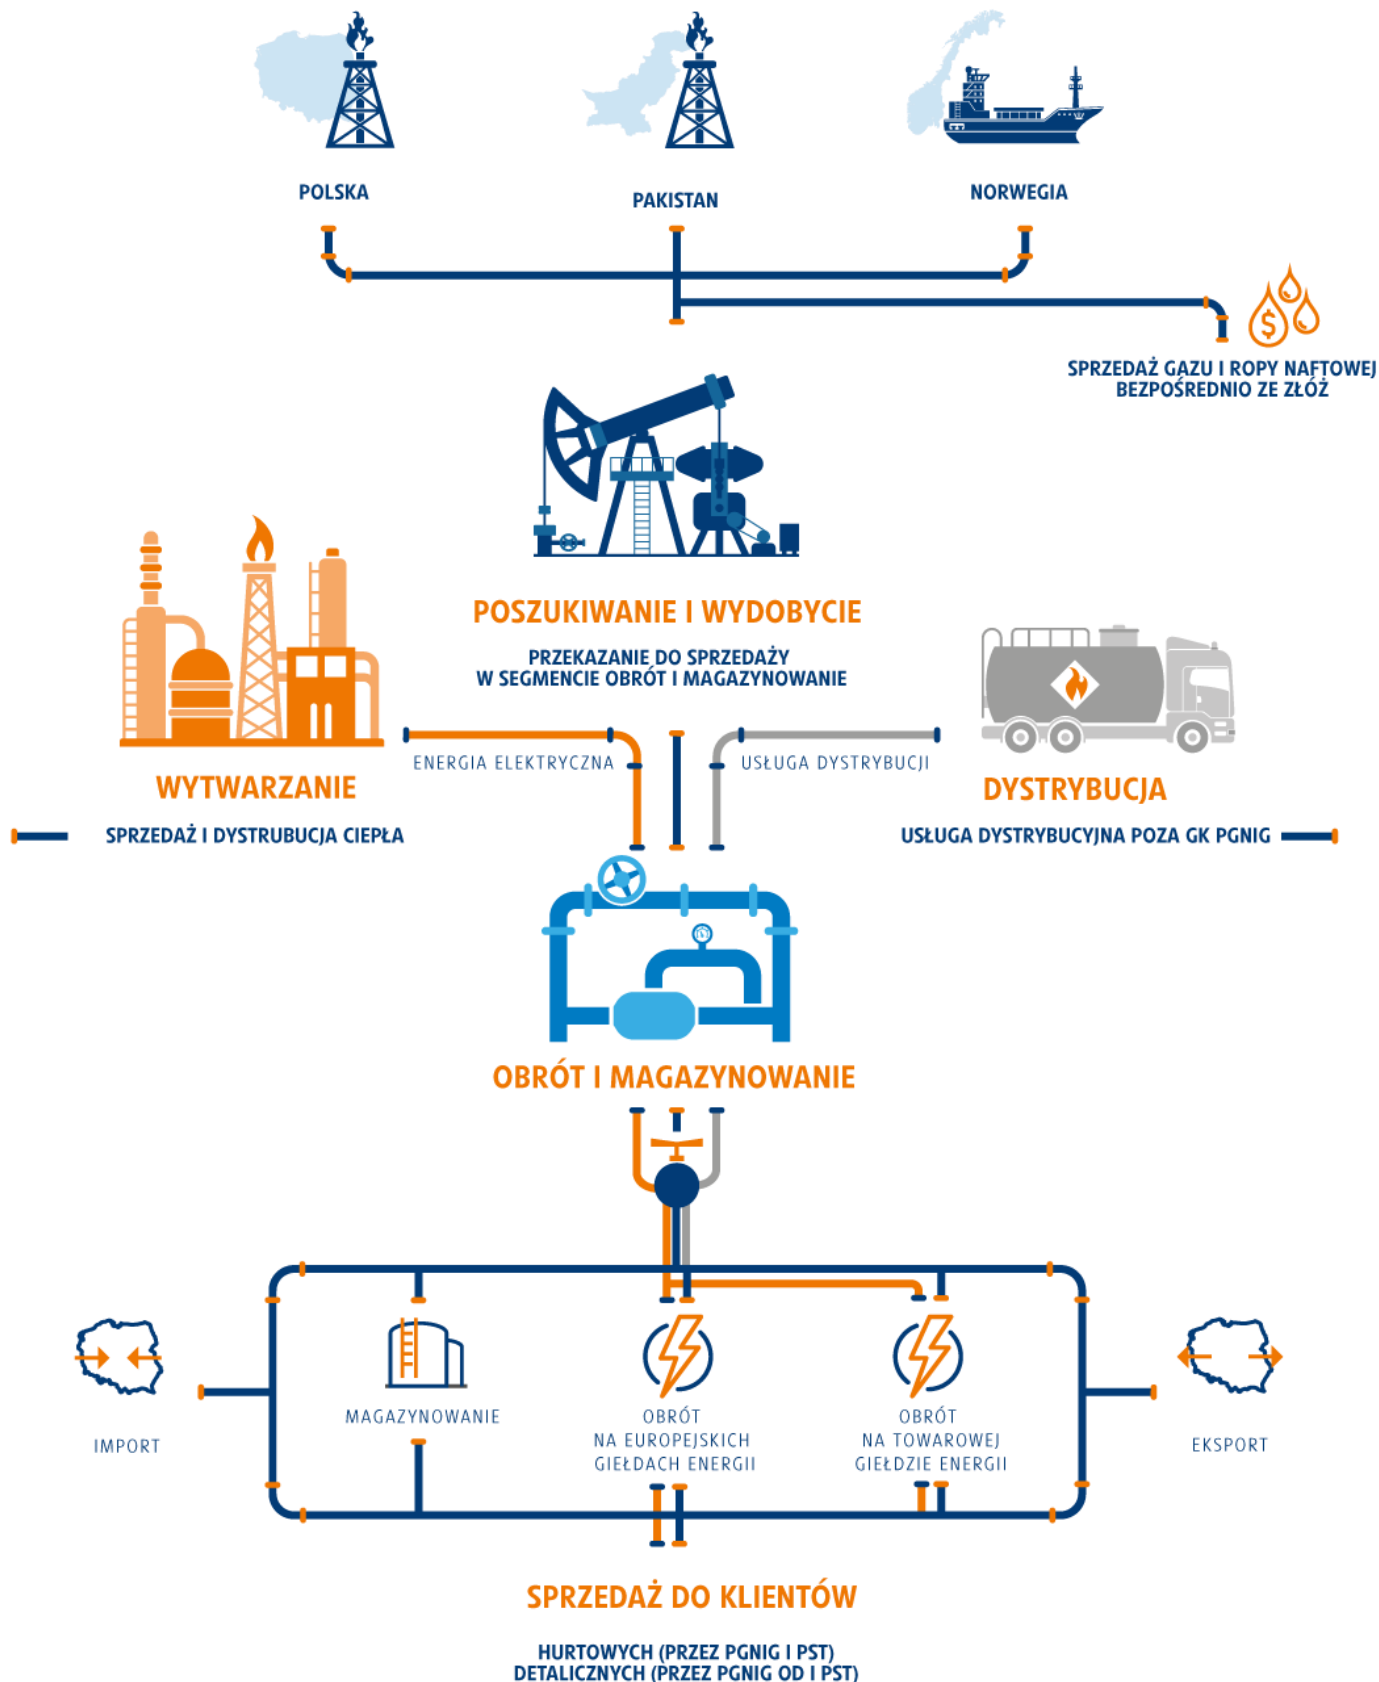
POLSKA

PAKISTAN

NORWEGIA

SPRZEDAŻ GAZU I ROPY NAFTOWEJ BEZPOŚREDNIO ZE ZŁÓŻ

POSZUKIWANIE I WYDOBYCIE

PRZEKAZANIE DO SPRZEDAŻY W SEGMENCIE OBRÓT I MAGAZYNOWANIE

ENERGIA ELEKTRYCZNA

USŁUGA DYSTRYBUCJI

WYTWARZANIE

SPRZEDAŻ I DYSTRUBUCJA CIEPŁA

DYSTRYBUCJA

USŁUGA DYSTRYBUCYJNA POZA GK PGNIG

OBRÓT I MAGAZYNOWANIE

IMPORT

MAGAZYNOWANIE

OBRÓT NA EUROPEJSKICH GIEŁDACH ENERGII

OBRÓT NA TOWAROWEJ GIEŁDZIE ENERGII

EKSPORT

SPRZEDAŻ DO KLIENTÓW

HURTOWYCH (PRZEZ PGNIG I PST)
DETALICZNYCH (PRZEZ PGNIG OD I PST)